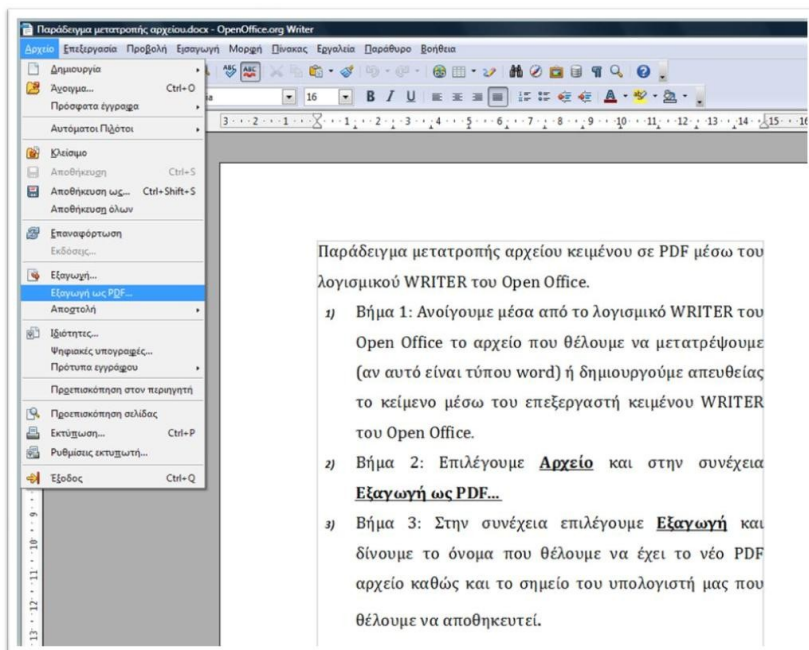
Παράδειγμα μετατροπής αρχείου.docx - OpenOffice.org Writer

Αρχείο Επεξεργασία Προβολή Εισαγωγή Μορφή Πίνακας Εργαλεία Παράθυρο Βοήθεια

Δημιουργία
Άνοιγμα... Ctrl+O
Πρόσφατα έγγραφα
Αυτόματοι Πιλότοι
Κλείσιμο
Αποθήκευση Ctrl+S
Αποθήκευση ως... Ctrl+Shift+S
Αποθήκευση όλων
Επαναφόρτωση
Εκδόσεις...
Εξαγωγή...
Εξαγωγή ως PDF...
Αποστολή
Ιδιότητες...
Ψηφιακές υπογραφές...
Πρότυπα εγγράφου
Προεπισκόπηση στον περιηγητή
Προεπισκόπηση σελίδας
Εκτύπωση... Ctrl+P
Ρυθμίσεις εκτυπωτή...
Έξοδος Ctrl+Q

16

B I U

Παράδειγμα μετατροπής αρχείου κειμένου σε PDF μέσω του λογισμικού WRITER του Open Office.

1) Βήμα 1: Ανοίγουμε μέσα από το λογισμικό WRITER του Open Office το αρχείο που θέλουμε να μετατρέψουμε (αν αυτό είναι τύπου word) ή δημιουργούμε απευθείας το κείμενο μέσω του επεξεργαστή κειμένου WRITER του Open Office.

2) Βήμα 2: Επιλέγουμε **Αρχείο** και στην συνέχεια **Εξαγωγή ως PDF...**

3) Βήμα 3: Στην συνέχεια επιλέγουμε **Εξαγωγή** και δίνουμε το όνομα που θέλουμε να έχει το νέο PDF αρχείο καθώς και το σημείο του υπολογιστή μας που θέλουμε να αποθηκευτεί.